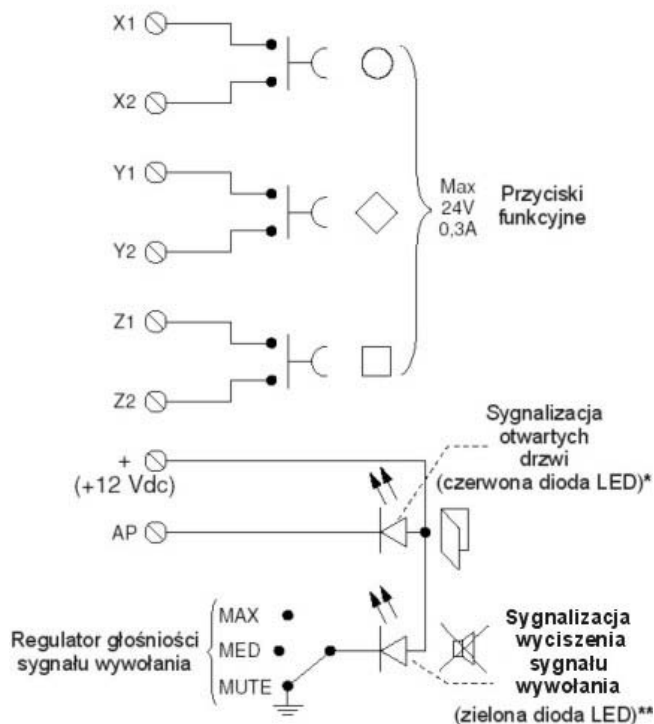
X1
X2
Y1
Y2
Z1
Z2
Max 24V 0,3A
Przyciski funkcyjne
+
(+12 Vdc)
AP
Sygnalizacja otwartych drzwi (czerwona dioda LED)*
Regulator głośności sygnału wywołania
MAX
MED
MUTE
Sygnalizacja wyciszenia sygnału wywołania
(zielona dioda LED)**